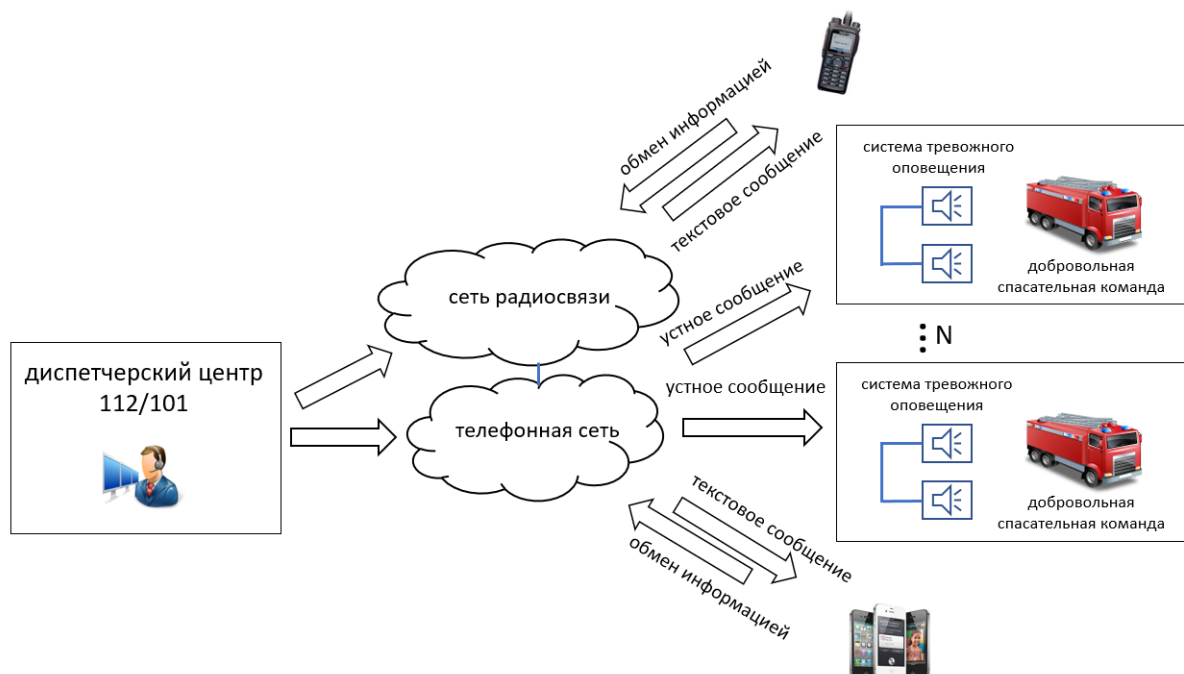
обмен информацией

текстовое сообщение

система тревожного оповещения

добровольная спасательная команда

сеть радиосвязи

устное сообщение

N

диспетчерский центр 112/101

устное сообщение

телефонная сеть

система тревожного оповещения

добровольная спасательная команда

текстовое сообщение

обмен информацией